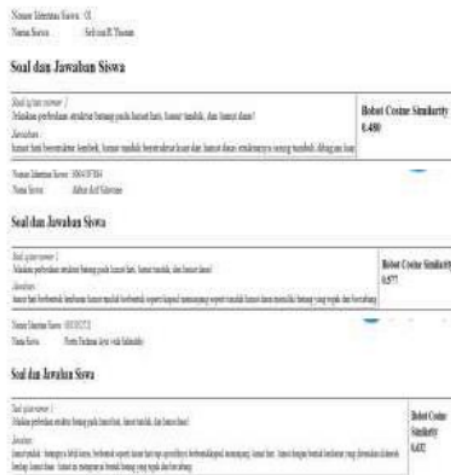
Nomor Identitas Siswa : 01
Nama Siswa : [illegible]

Soal dan Jawaban Siswa

Soal ujian nomor 1
Jelaskan perbedaan struktur batang pada kacang hati, kacang tanduk, dan kacang daun!
Jawaban:
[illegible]

Bobot Cosine Similarity
0.490

Nomor Identitas Siswa : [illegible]
Nama Siswa : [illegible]

Soal dan Jawaban Siswa

Soal ujian nomor 1
Jelaskan perbedaan struktur batang pada kacang hati, kacang tanduk, dan kacang daun!
Jawaban:
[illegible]

Bobot Cosine Similarity
0.577

Nomor Identitas Siswa : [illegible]
Nama Siswa : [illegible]

Soal dan Jawaban Siswa

Soal ujian nomor 1
Jelaskan perbedaan struktur batang pada kacang hati, kacang tanduk, dan kacang daun!
Jawaban:
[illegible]

Bobot Cosine Similarity
0.632